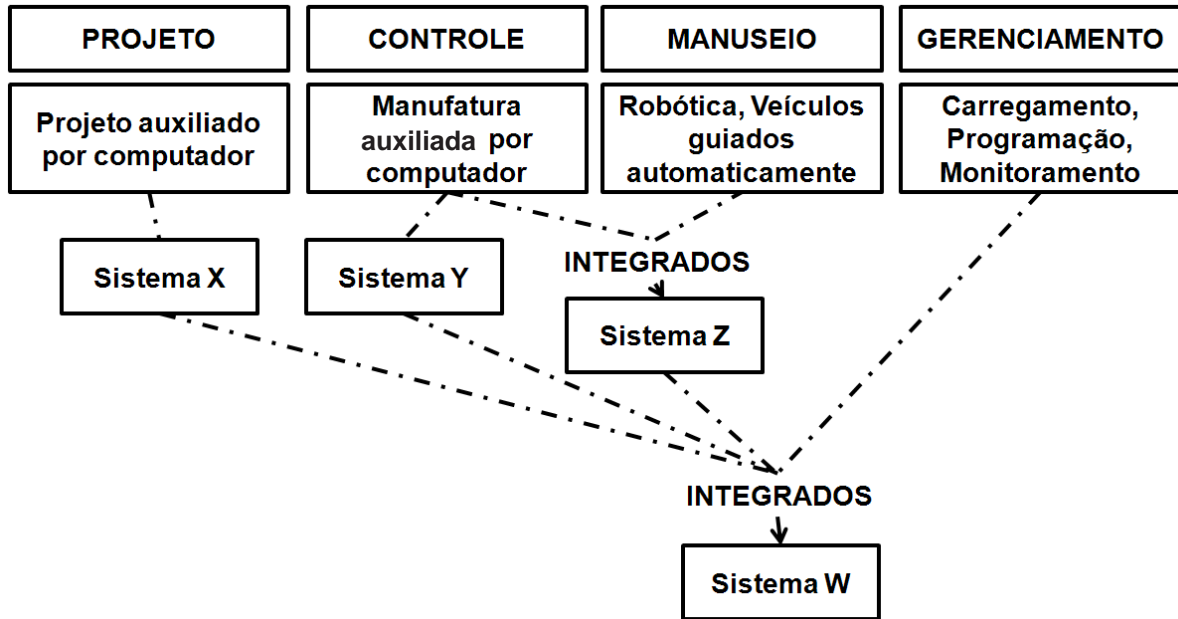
PROJETO

CONTROLE

MANUSEIO

GERENCIAMENTO

Projeto auxiliado por computador

Manufatura auxiliada por computador

Robótica, Veículos guiados automaticamente

Carregamento, Programação, Monitoramento

Sistema X

Sistema Y

INTEGRADOS

Sistema Z

INTEGRADOS

Sistema W